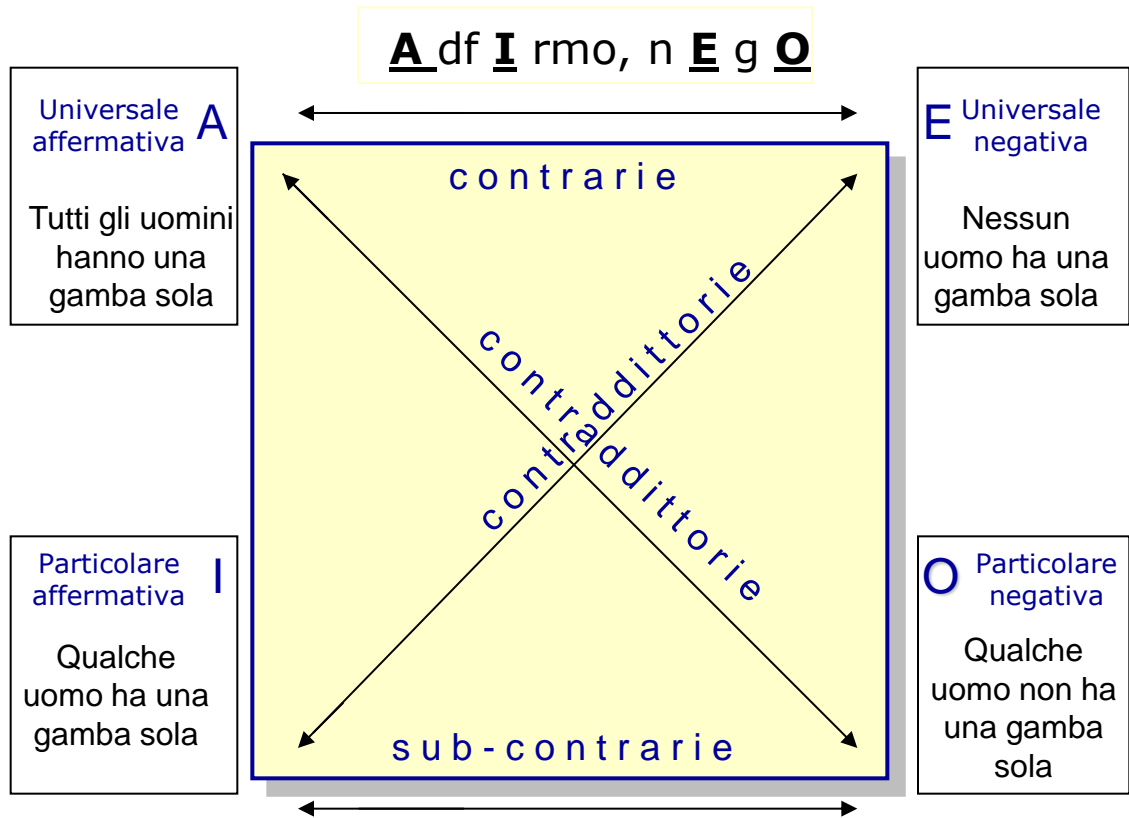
A df I rmo, n E g O

Universale affermativa A

Tutti gli uomini hanno una gamba sola

E Universale negativa

Nessun uomo ha una gamba sola

contrarie

contraddittorie

contraddittorie

Particolare affermativa I

Qualche uomo ha una gamba sola

O Particolare negativa

Qualche uomo non ha una gamba sola

sub-contrarie